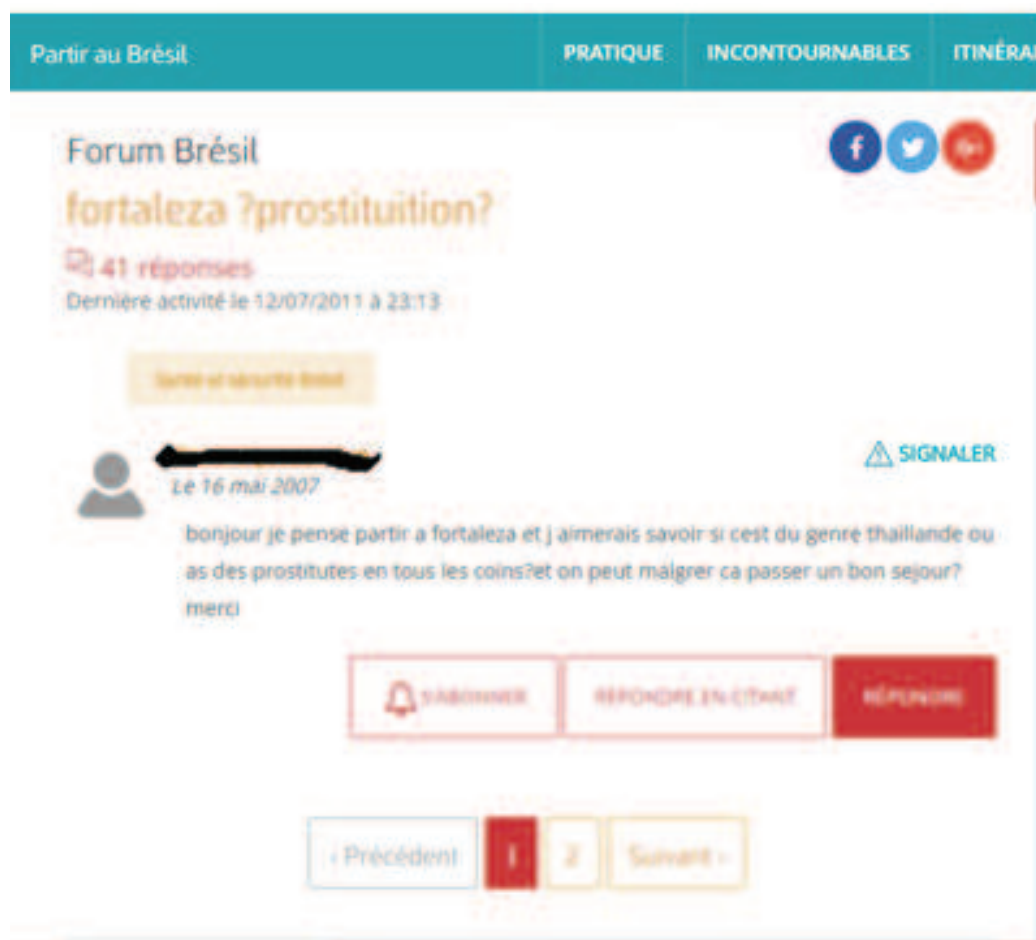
Partir au Brésil

PRATIQUE INCONTOURNABLES ITINÉRA

Forum Brésil

fortaleza ?prostituition?

41 réponses

Dernière activité le 12/07/2011 à 23:13

Santé et sécurité Brésil

SIGNALER

Le 16 mai 2007

bonjour je pense partir a fortaleza et j aimerais savoir si cest du genre thaillande ou as des prostitutes en tous les coins?et on peut malgrer ca passer un bon sejour? merci

S'ABONNER RÉPONDRE EN CITANT RÉPONDRE

‹ Précédent 1 2 Suivant ›